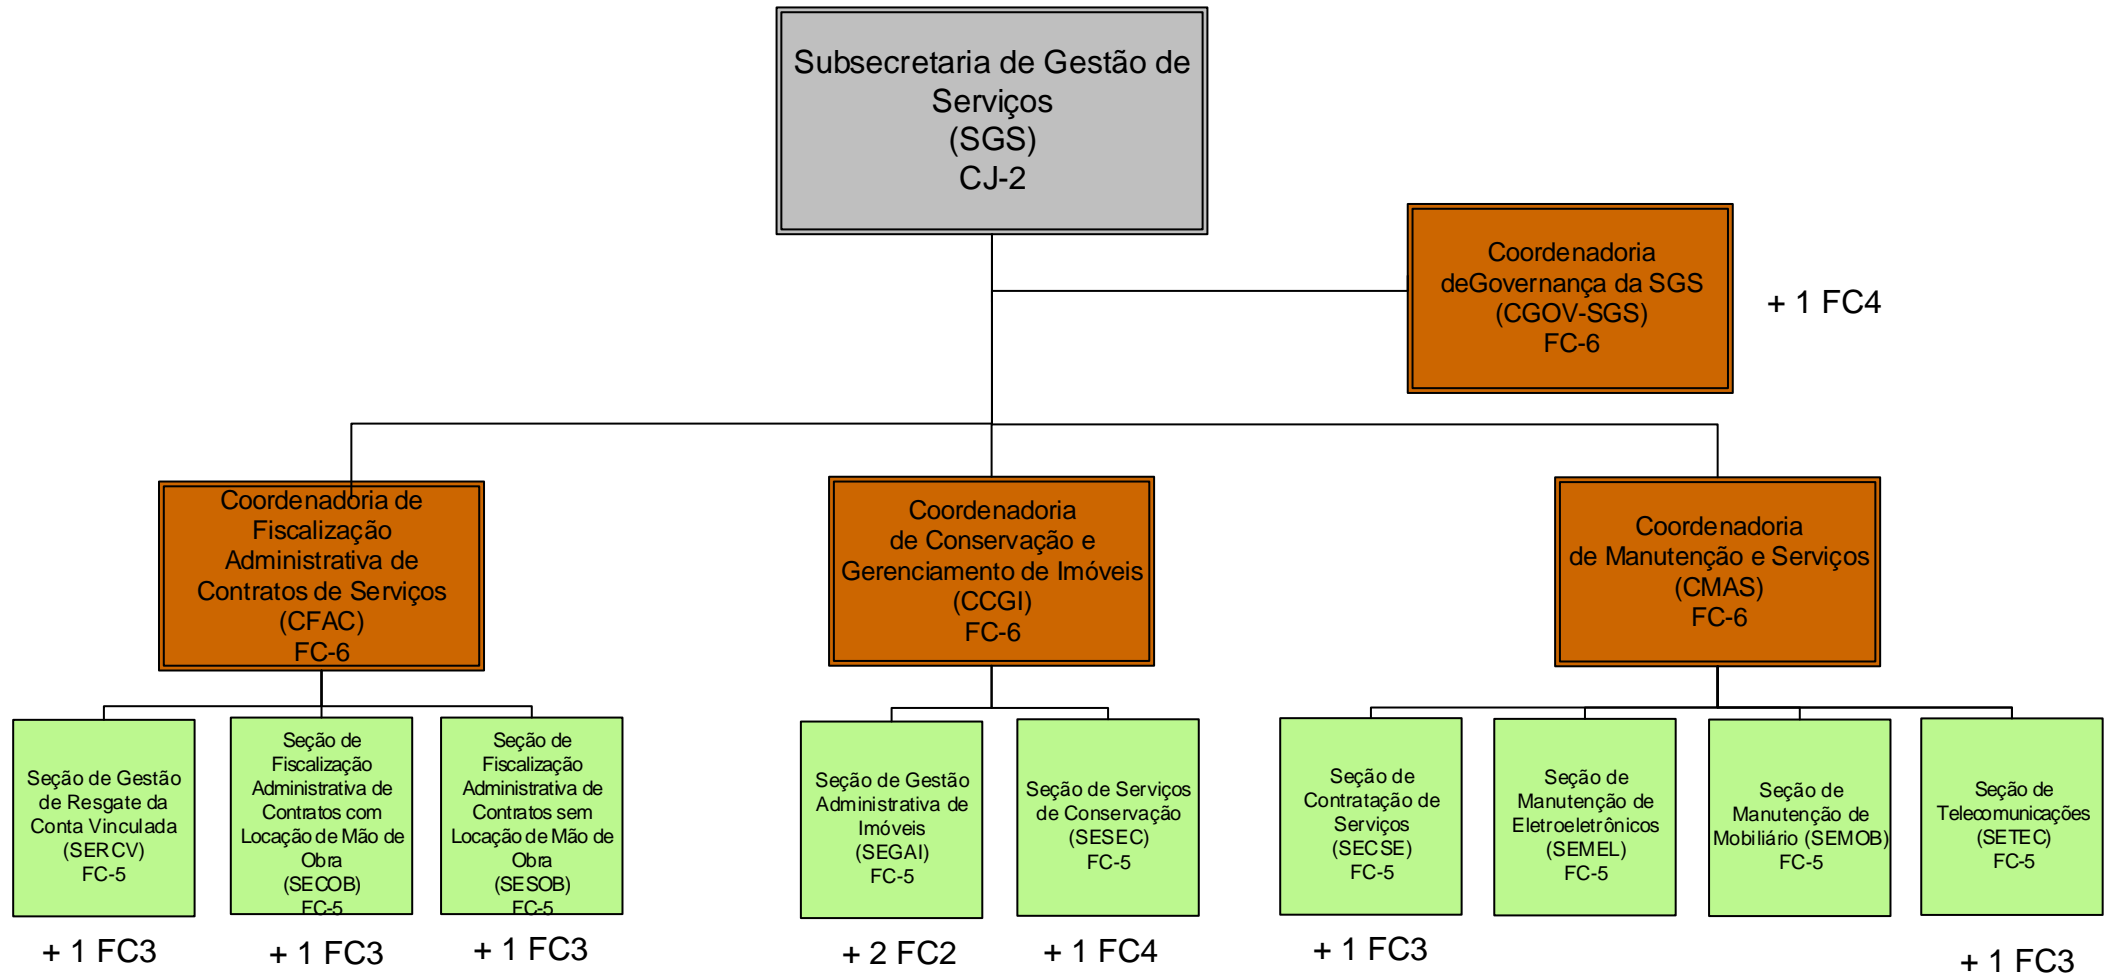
Subsecretaria de Gestão de Serviços
(SGS)
CJ-2

Coordenadoria deGovernança da SGS
(CGOV-SGS)
FC-6

+ 1 FC4

Coordenadoria de Fiscalização Administrativa de Contratos de Serviços
(CFAC)
FC-6

Coordenadoria de Conservação e Gerenciamento de Imóveis
(CCGI)
FC-6

Coordenadoria de Manutenção e Serviços
(CMAS)
FC-6

Seção de Gestão de Resgate da Conta Vinculada
(SERCV)
FC-5

+ 1 FC3

Seção de Fiscalização Administrativa de Contratos com Locação de Mão de Obra
(SECOB)
FC-5

+ 1 FC3

Seção de Fiscalização Administrativa de Contratos sem Locação de Mão de Obra
(SESOB)
FC-5

+ 1 FC3

Seção de Gestão Administrativa de Imóveis
(SEGAI)
FC-5

+ 2 FC2

Seção de Serviços de Conservação
(SESEC)
FC-5

+ 1 FC4

Seção de Contratação de Serviços
(SECSE)
FC-5

+ 1 FC3

Seção de Manutenção de Eletroeletrônicos
(SEMEL)
FC-5

Seção de Manutenção de Mobiliário (SEMOB)
FC-5

Seção de Telecomunicações
(SETEC)
FC-5

+ 1 FC3